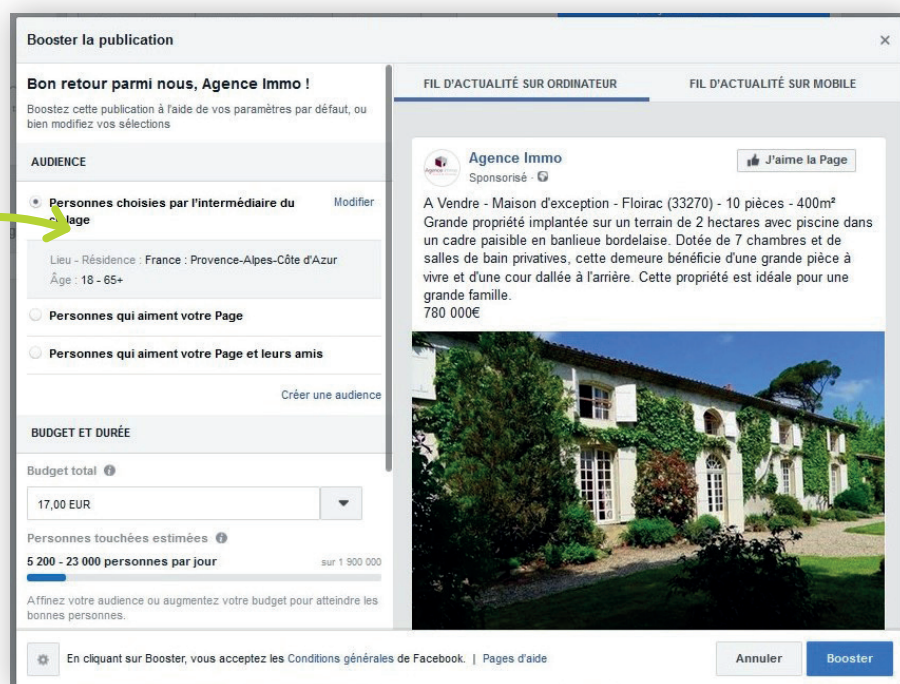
Booster la publication

×

Bon retour parmi nous, Agence Immo !

Boostez cette publication à l'aide de vos paramètres par défaut, ou bien modifiez vos sélections

AUDIENCE

Personnes choisies par l'intermédiaire du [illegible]age

Modifier

Lieu - Résidence : France : Provence-Alpes-Côte d'Azur

Âge : 18 - 65+

Personnes qui aiment votre Page

Personnes qui aiment votre Page et leurs amis

Créer une audience

BUDGET ET DURÉE

Budget total

17,00 EUR

Personnes touchées estimées

5 200 - 23 000 personnes par jour

sur 1 900 000

Affinez votre audience ou augmentez votre budget pour atteindre les bonnes personnes.

FIL D'ACTUALITÉ SUR ORDINATEUR

FIL D'ACTUALITÉ SUR MOBILE

Agence Immo

Sponsorisé ·

J'aime la Page

A Vendre - Maison d'exception - Floirac (33270) - 10 pièces - 400m²
Grande propriété implantée sur un terrain de 2 hectares avec piscine dans un cadre paisible en banlieue bordelaise. Dotée de 7 chambres et de salles de bain privatives, cette demeure bénéficie d'une grande pièce à vivre et d'une cour dallée à l'arrière. Cette propriété est idéale pour une grande famille.
780 000€

En cliquant sur Booster, vous acceptez les Conditions générales de Facebook. | Pages d'aide

Annuler

Booster